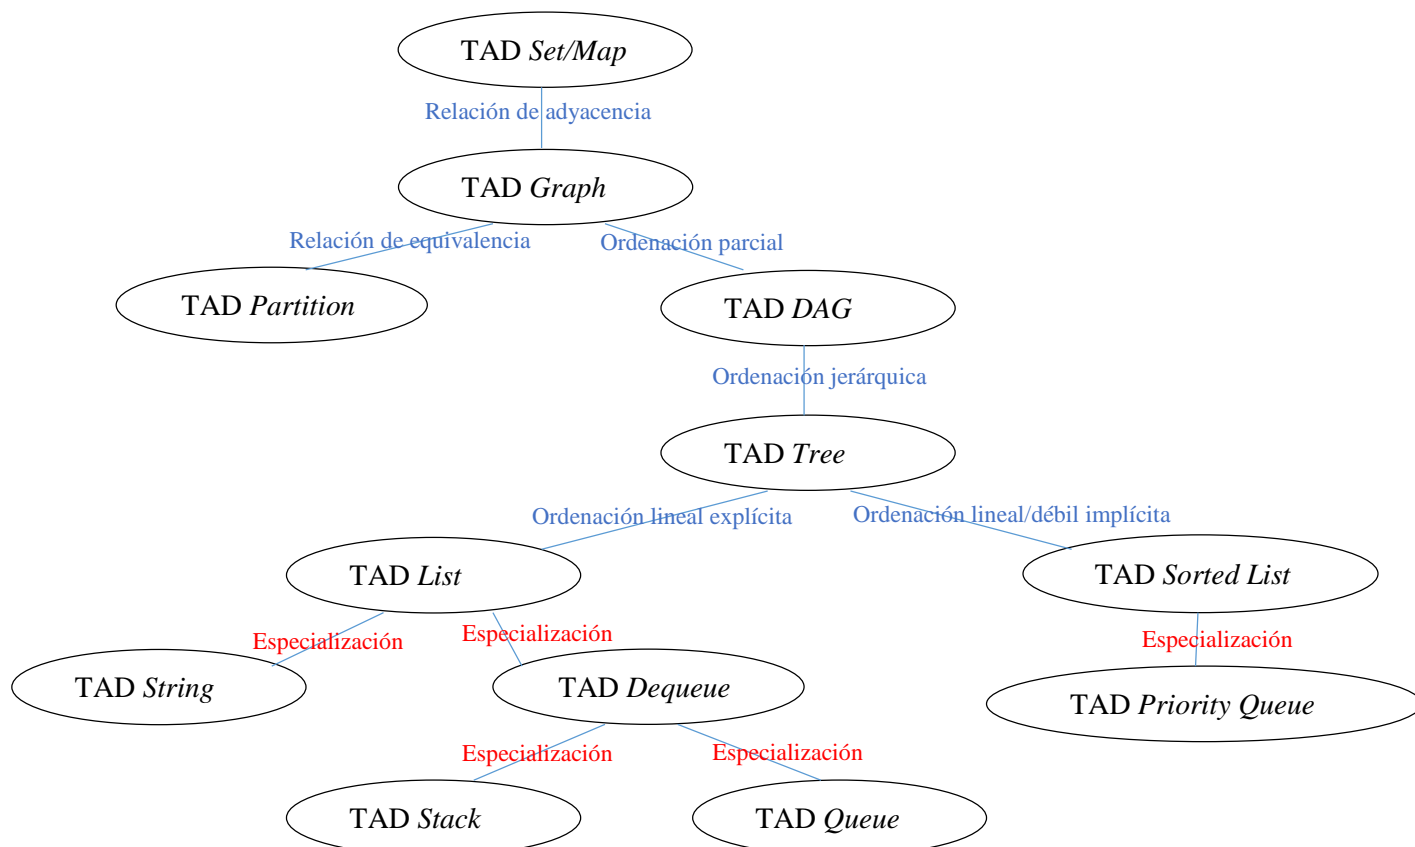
TAD Set/Map

Relación de adyacencia

TAD Graph

Relación de equivalencia

Ordenación parcial

TAD Partition

TAD DAG

Ordenación jerárquica

TAD Tree

Ordenación lineal explícita

Ordenación lineal/débil implícita

TAD List

TAD Sorted List

Especialización

Especialización

Especialización

TAD String

TAD Dequeue

TAD Priority Queue

Especialización

Especialización

TAD Stack

TAD Queue